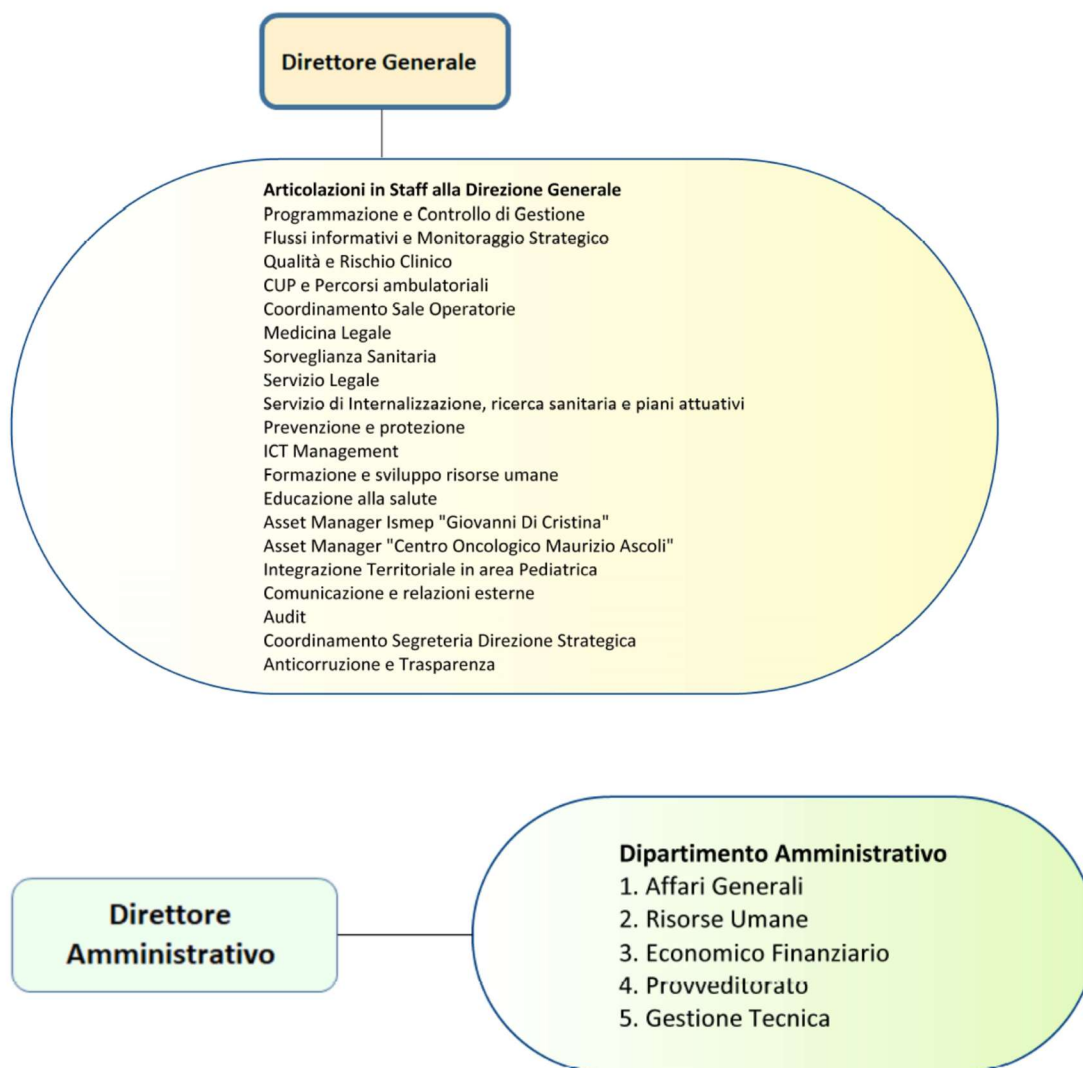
Direttore Generale

Articolazioni in Staff alla Direzione Generale
Programmazione e Controllo di Gestione
Flussi informativi e Monitoraggio Strategico
Qualità e Rischio Clinico
CUP e Percorsi ambulatoriali
Coordinamento Sale Operatorie
Medicina Legale
Sorveglianza Sanitaria
Servizio Legale
Servizio di Internalizzazione, ricerca sanitaria e piani attuativi
Prevenzione e protezione
ICT Management
Formazione e sviluppo risorse umane
Educazione alla salute
Asset Manager Ismep "Giovanni Di Cristina"
Asset Manager "Centro Oncologico Maurizio Ascoli"
Integrazione Territoriale in area Pediatrica
Comunicazione e relazioni esterne
Audit
Coordinamento Segreteria Direzione Strategica
Anticorruzione e Trasparenza

Direttore Amministrativo

Dipartimento Amministrativo
1. Affari Generali
2. Risorse Umane
3. Economico Finanziario
4. Provveditorato
5. Gestione Tecnica